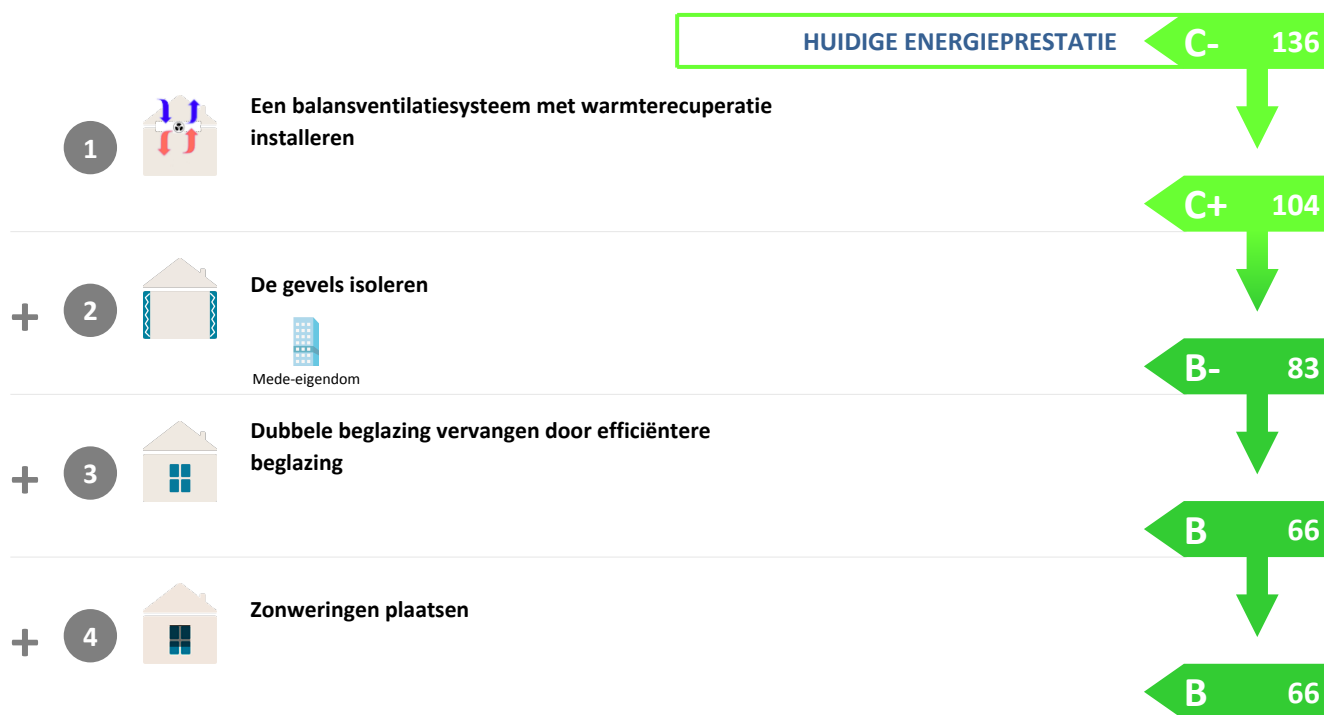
HUIDIGE ENERGIEPRESTATIE C- 136

1 Een balansventilatiesysteem met warmterecuperatie installeren

C+ 104

+ 2 De gevels isoleren

Mede-eigendom

B- 83

+ 3 Dubbele beglazing vervangen door efficiëntere beglazing

B 66

+ 4 Zonweringen plaatsen

B 66